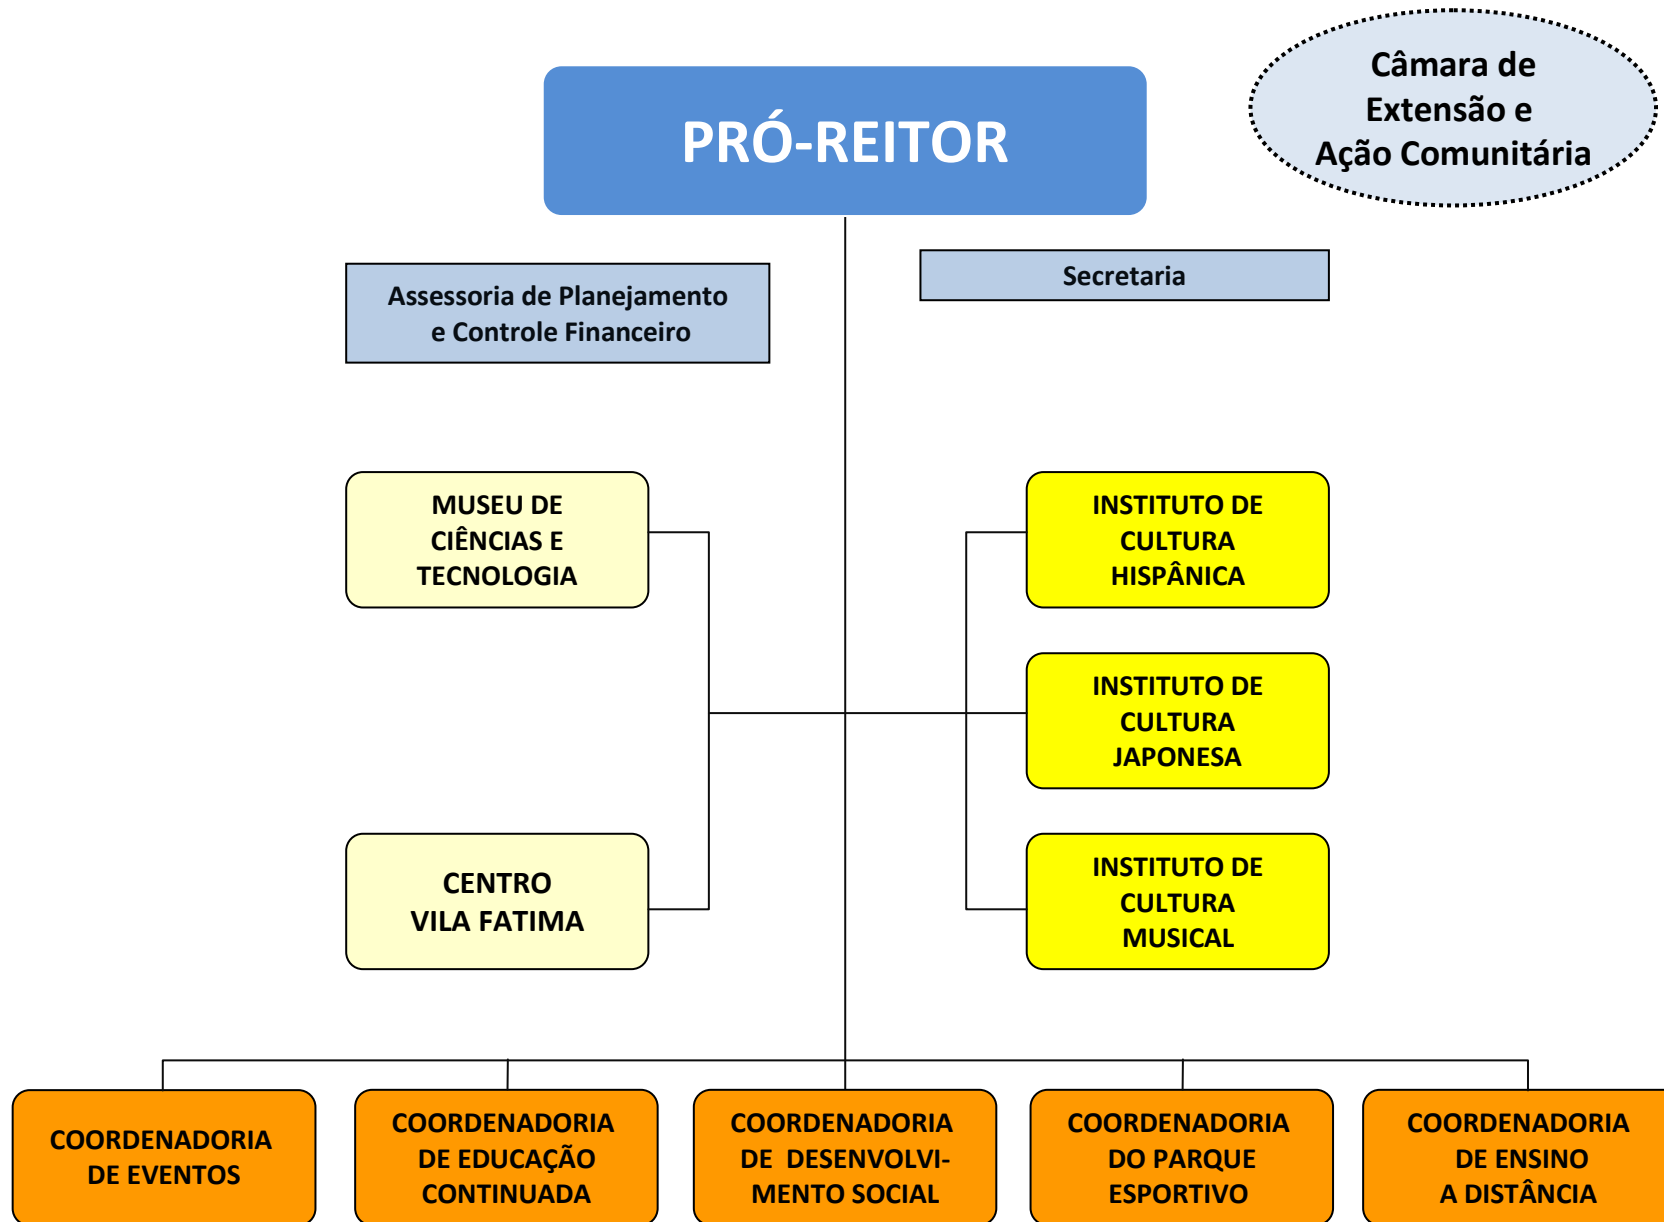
Câmara de Extensão e Ação Comunitária

PRÓ-REITOR

Assessoria de Planejamento e Controle Financeiro

Secretaria

MUSEU DE CIÊNCIAS E TECNOLOGIA

CENTRO VILA FATIMA

INSTITUTO DE CULTURA HISPÂNICA

INSTITUTO DE CULTURA JAPONESA

INSTITUTO DE CULTURA MUSICAL

COORDENADORIA DE EVENTOS

COORDENADORIA DE EDUCAÇÃO CONTINUADA

COORDENADORIA DE DESENVOLVIMENTO SOCIAL

COORDENADORIA DO PARQUE ESPORTIVO

COORDENADORIA DE ENSINO A DISTÂNCIA